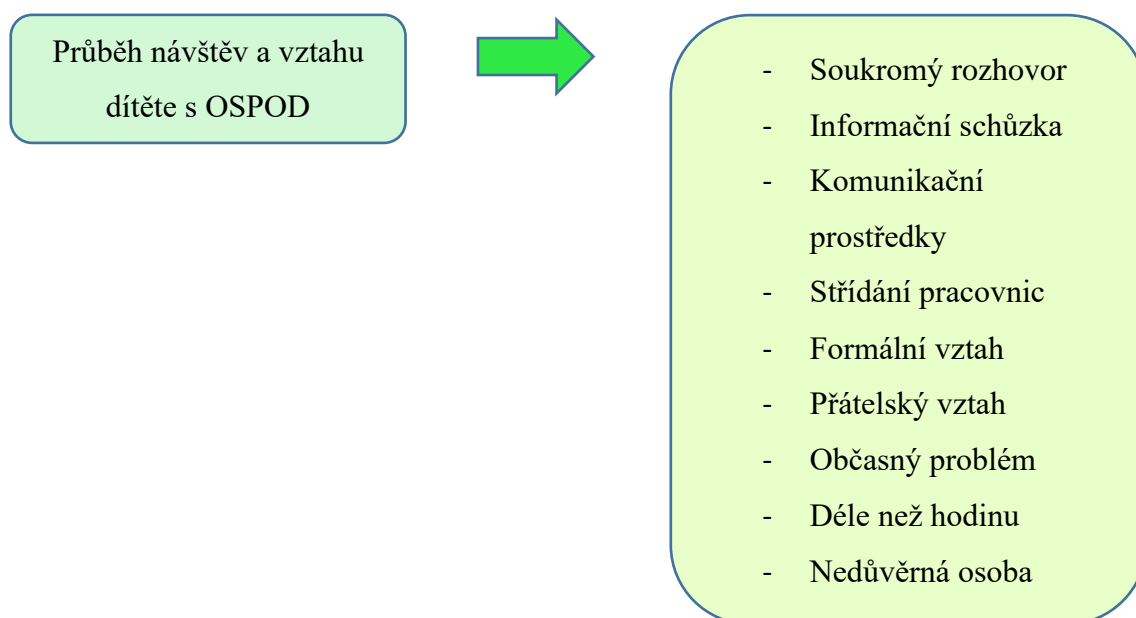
Průběh návštěv a vztahu dítěte s OSPOD

- Soukromý rozhovor
- Informační schůzka
- Komunikační prostředky
- Střídání pracovnic
- Formální vztah
- Přátelský vztah
- Občasný problém
- Déle než hodinu
- Nedůvěrná osoba